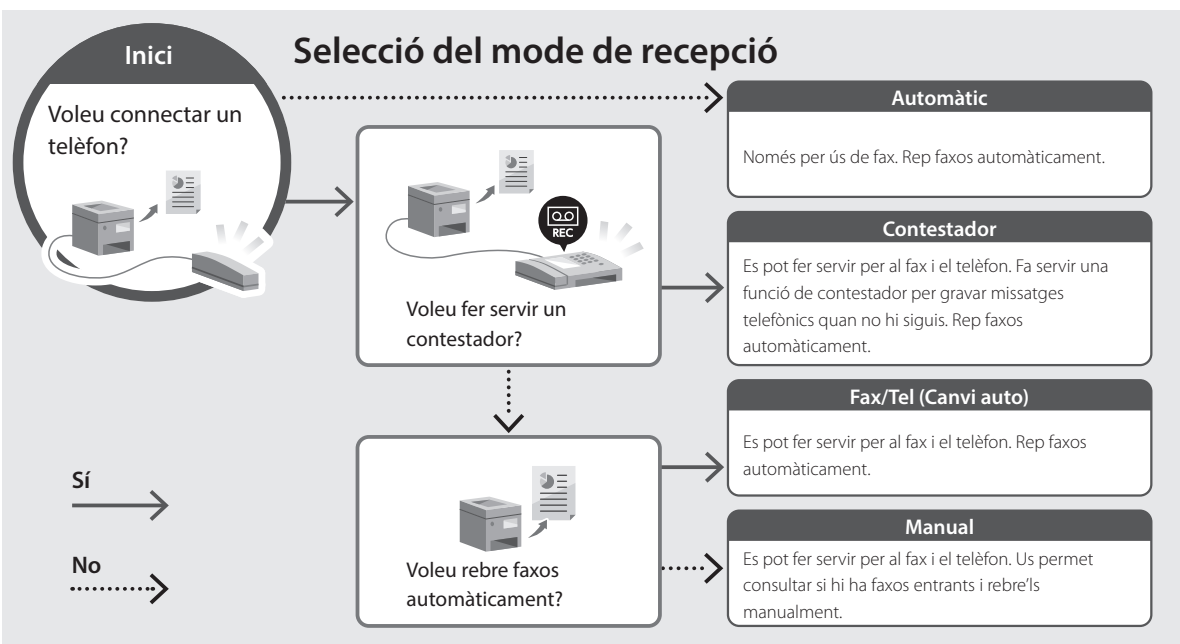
Inici

Voleu connectar un telèfon?

Selecció del mode de recepció

Automàtic

Només per ús de fax. Rep faxos automàticament.

REC

Voleu fer servir un contestador?

Contestador

Es pot fer servir per al fax i el telèfon. Fa servir una funció de contestador per gravar missatges telefònics quan no hi siguis. Rep faxos automàticament.

Fax/Tel (Canvi auto)

Es pot fer servir per al fax i el telèfon. Rep faxos automàticament.

Sí

No

Voleu rebre faxos automàticament?

Manual

Es pot fer servir per al fax i el telèfon. Us permet consultar si hi ha faxos entrants i rebre'ls manualment.